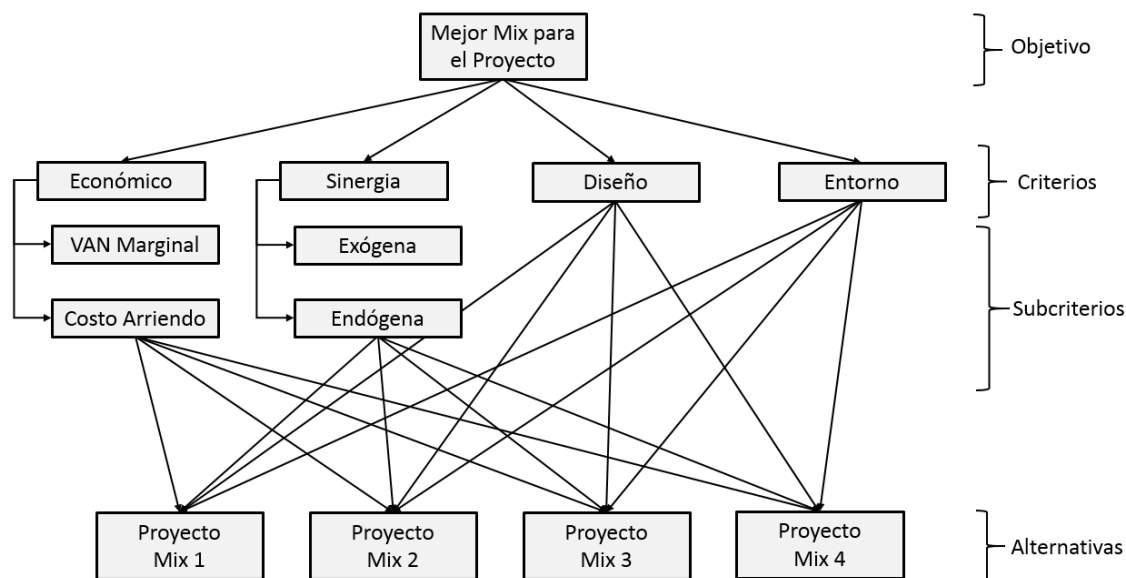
Mejor Mix para el Proyecto

Objetivo

Económico

Sinergia

Diseño

Entorno

Criterios

VAN Marginal

Exógena

Costo Arriendo

Endógena

Subcriterios

Proyecto Mix 1

Proyecto Mix 2

Proyecto Mix 3

Proyecto Mix 4

Alternativas